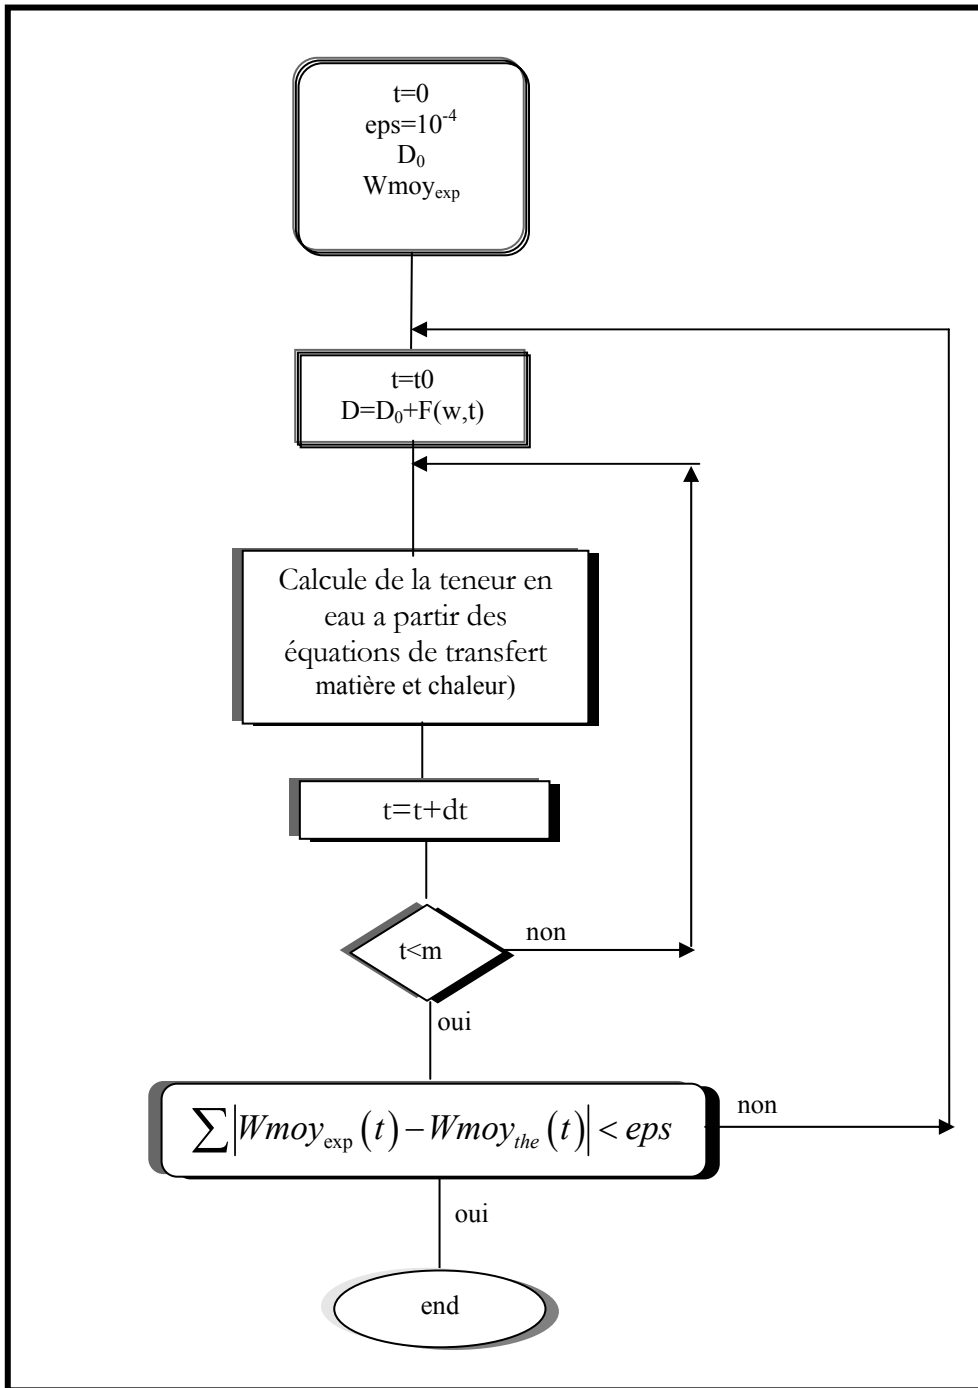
t=0
eps=$10^{-4}$
$D_0$
$Wmoy_{exp}$

t=t0
D=$D_0$+F(w,t)

Calcule de la teneur en eau a partir des équations de transfert matière et chaleur)

t=t+dt

t<m

non

oui

$\sum\left|Wmoy_{\exp}(t)-Wmoy_{the}(t)\right|<eps$

non

oui

end